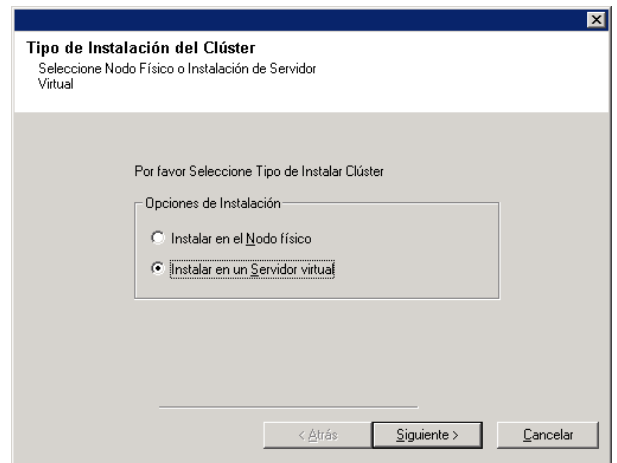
Tipo de Instalación del Clúster
Seleccione Nodo Físico o Instalación de Servidor Virtual

Por favor Seleccione Tipo de Instalar Clúster

Opciones de Instalación

Instalar en el Nodo físico

Instalar en un Servidor virtual

< Atrás

Siguiente >

Cancelar